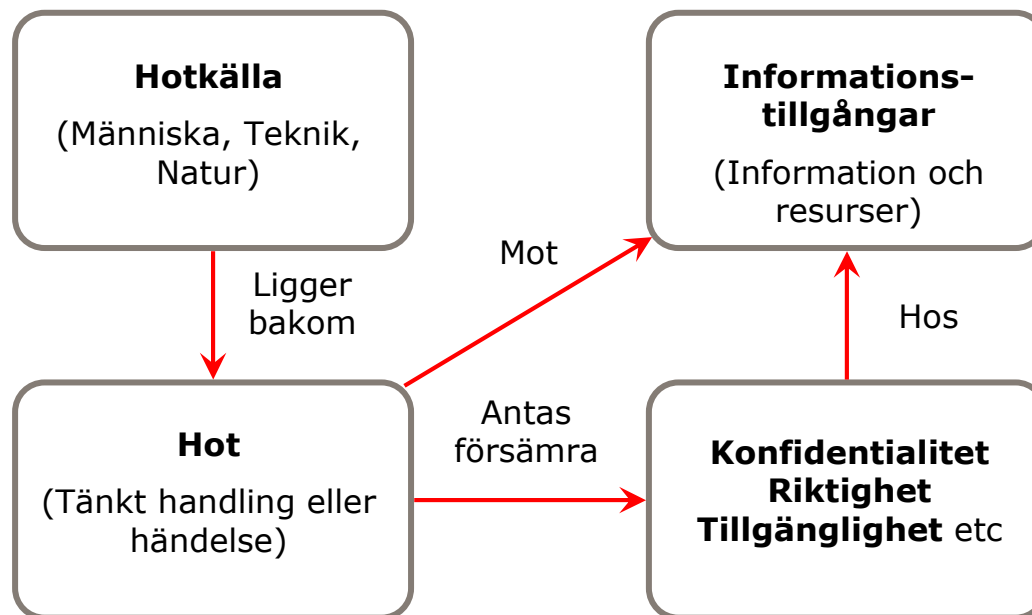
**Hotkälla**
(Människa, Teknik, Natur)

Ligger bakom

**Hot**
(Tänkt handling eller händelse)

Mot

Antas försämra

**Informations-tillgångar**
(Information och resurser)

Hos

**Konfidentialitet Riktighet Tillgänglighet** etc